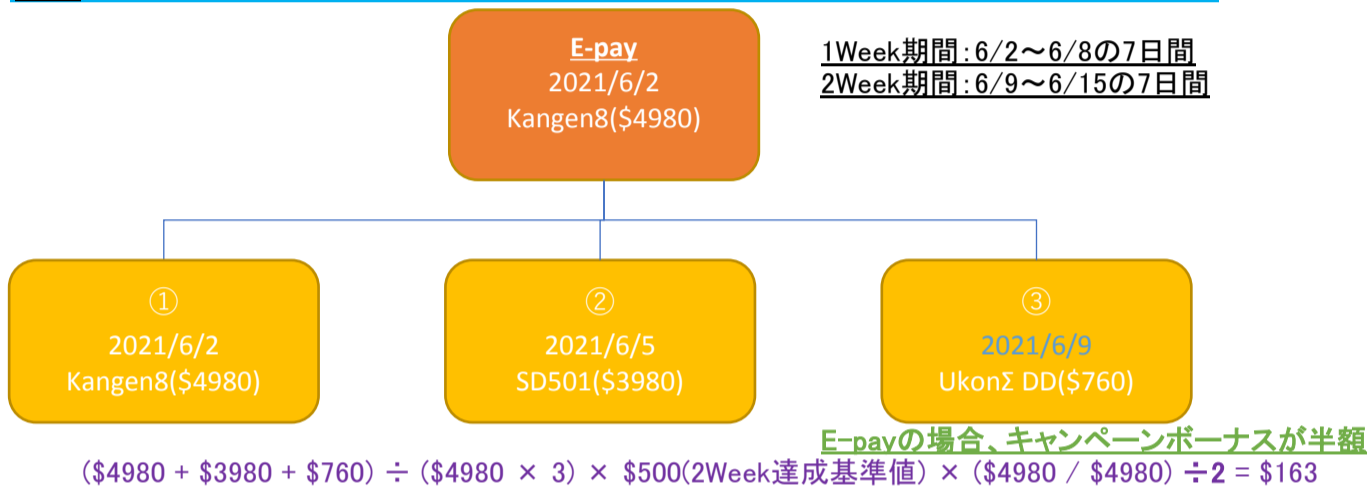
E-pay
2021/6/2
Kangen8($4980)

1Week期間：6/2～6/8の7日間
2Week期間：6/9～6/15の7日間

①
2021/6/2
Kangen8($4980)

②
2021/6/5
SD501($3980)

③
2021/6/9
UkonΣ DD($760)

E-payの場合、キャンペーンボーナスが半額

($4980 + $3980 + $760) ÷ ($4980 × 3) × $500(2Week達成基準値) × ($4980 / $4980) ÷2 = $163